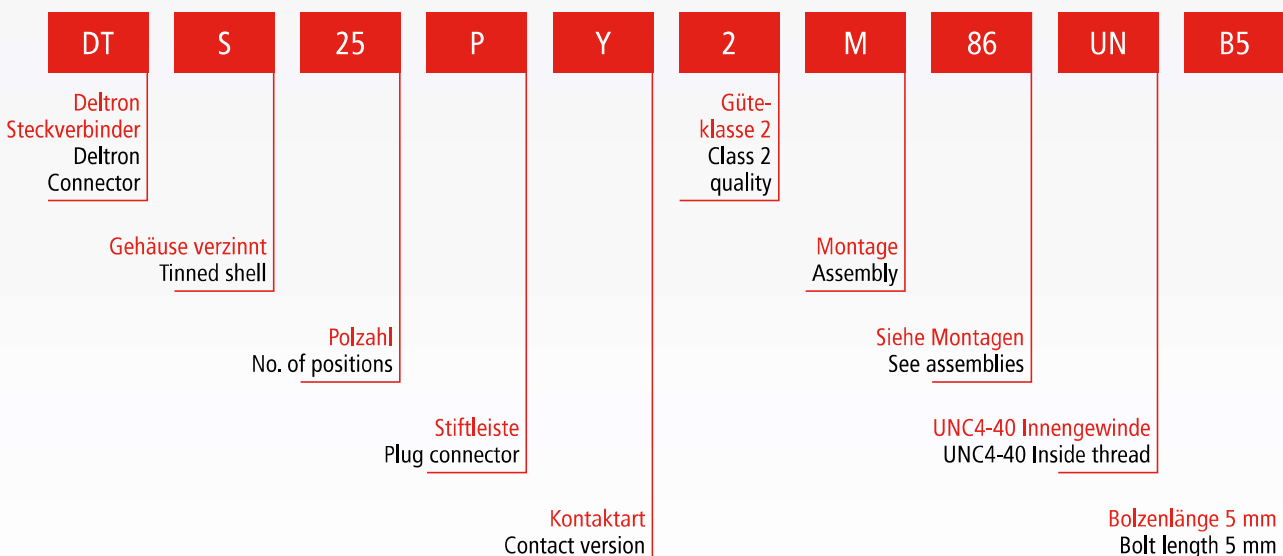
DT S 25 P Y 2 M 86 UN B5

Deltron Steckverbinder
Deltron Connector

Gehäuse verzinnt
Tinned shell

Polzahl
No. of positions

Stiftleiste
Plug connector

Kontaktart
Contact version

Güteklasse 2
Class 2 quality

Montage
Assembly

Siehe Montagen
See assemblies

UNC4-40 Innengewinde
UNC4-40 Inside thread

Bolzenlänge 5 mm
Bolt length 5 mm